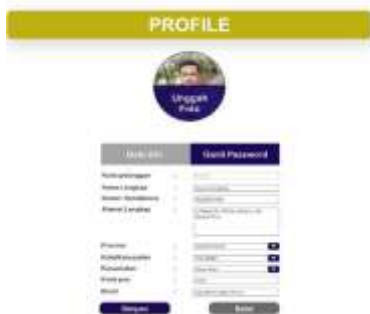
PROFILE

Unggah Foto

Data Diri

Ganti Password

Nomor Langganan : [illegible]

Nama Lengkap : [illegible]

Nomor Handphone : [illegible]

Alamat Lengkap : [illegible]

Provinsi : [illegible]

Kabupaten/Kota : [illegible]

Kecamatan : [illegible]

Kode pos : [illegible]

Email : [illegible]

Simpan

Batal